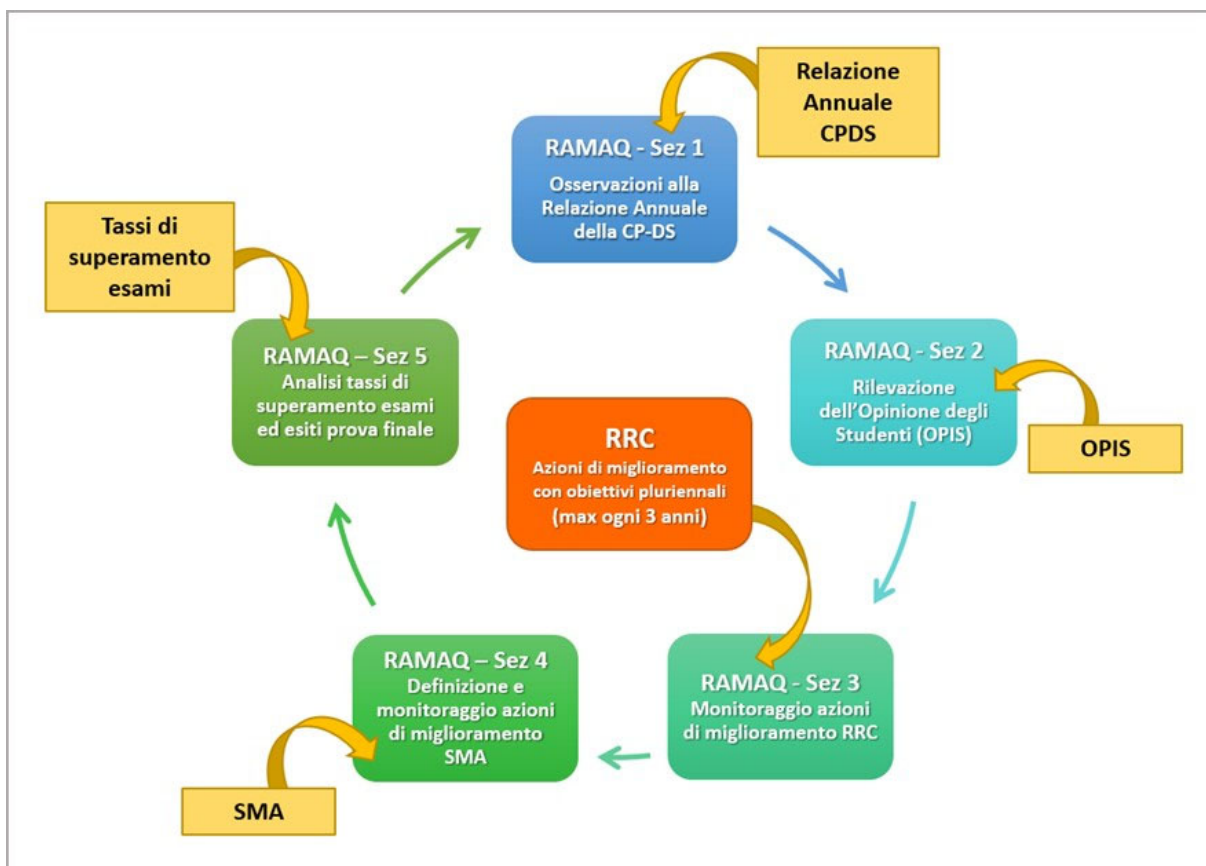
Relazione Annuale CPDS

RAMAQ - Sez 1
Osservazioni alla Relazione Annuale della CP-DS

Tassi di superamento esami

RAMAQ – Sez 5
Analisi tassi di superamento esami ed esiti prova finale

RAMAQ - Sez 2
Rilevazione dell'Opinione degli Studenti (OPIS)

OPIS

RRC
Azioni di miglioramento con obiettivi pluriennali (max ogni 3 anni)

RAMAQ – Sez 4
Definizione e monitoraggio azioni di miglioramento SMA

RAMAQ - Sez 3
Monitoraggio azioni di miglioramento RRC

SMA